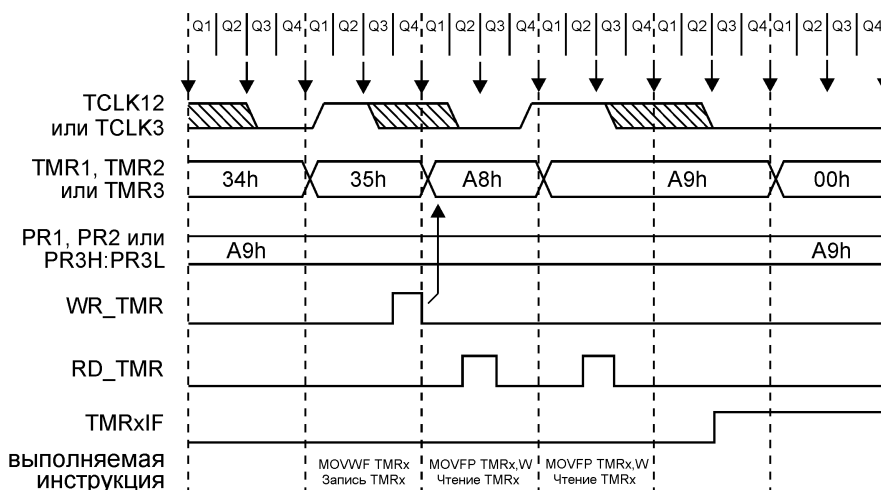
Q1 Q2 Q3 Q4 Q1 Q2 Q3 Q4 Q1 Q2 Q3 Q4 Q1 Q2 Q3 Q4 Q1 Q2 Q3 Q4

TCLK12 или TCLK3

TMR1, TMR2 или TMR3

34h 35h A8h A9h 00h

PR1, PR2 или PR3H:PR3L

A9h A9h

WR_TMR

RD_TMR

TMRxIF

выполняемая инструкция

MOVWF TMRx Запись TMRx

MOVFP TMRx,W Чтение TMRx

MOVFP TMRx,W Чтение TMRx